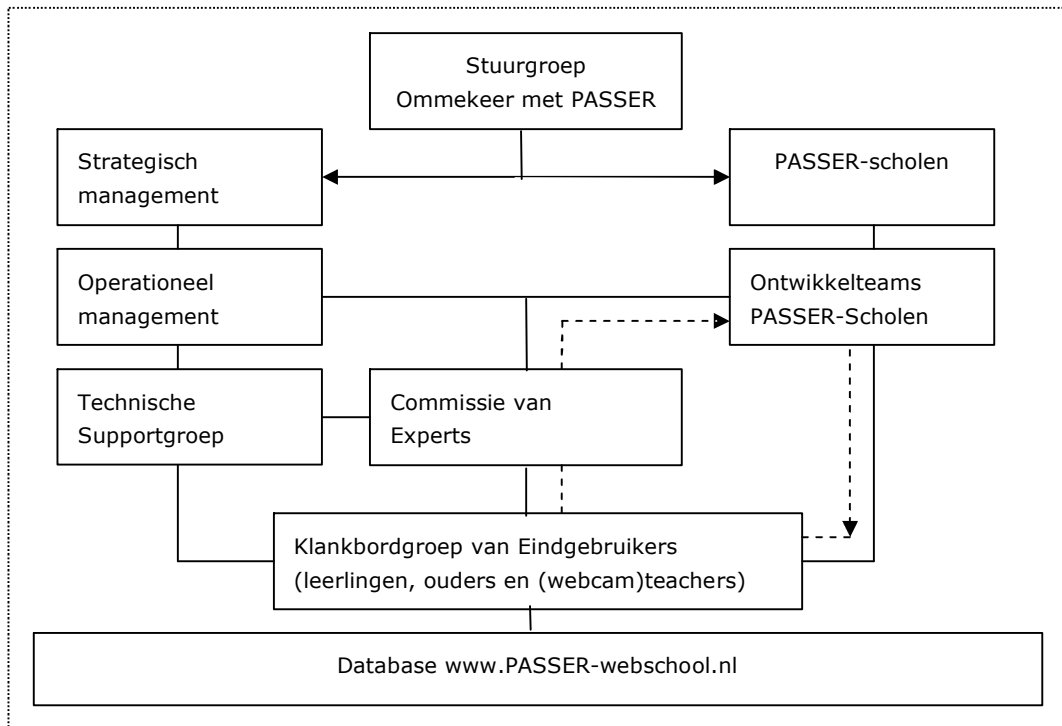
Stuurgroep
Ommekeer met PASSER

Strategisch
management

PASSER-scholen

Operationeel
management

Ontwikkelteams
PASSER-Scholen

Technische
Supportgroep

Commissie van
Experts

Klankbordgroep van Eindgebruikers
(leerlingen, ouders en (webcam)teachers)

Database www.PASSER-webschool.nl